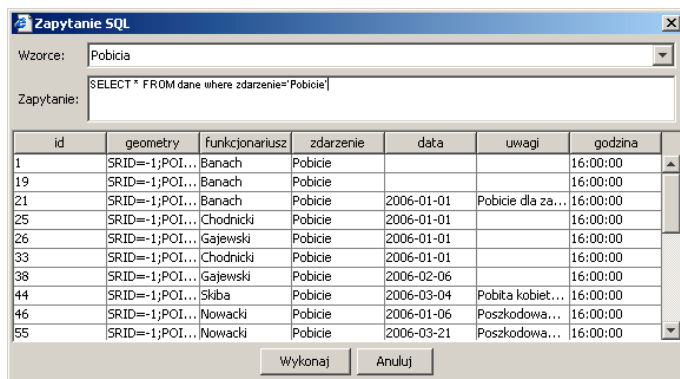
Zapytanie SQL

Wzorce: Pobicia

Zapytanie: SELECT * FROM dane where zdarzenie='Pobicie'

| id | geometry | funkcjonariusz | zdarzenie | data | uwagi | godzina |
|---|---|---|---|---|---|---|
| 1 | SRID=-1;POI... | Banach | Pobicie | | | 16:00:00 |
| 19 | SRID=-1;POI... | Banach | Pobicie | | | 16:00:00 |
| 21 | SRID=-1;POI... | Banach | Pobicie | 2006-01-01 | Pobicie dla za... | 16:00:00 |
| 25 | SRID=-1;POI... | Chodnicki | Pobicie | 2006-01-01 | | 16:00:00 |
| 26 | SRID=-1;POI... | Gajewski | Pobicie | 2006-01-01 | | 16:00:00 |
| 33 | SRID=-1;POI... | Chodnicki | Pobicie | 2006-01-01 | | 16:00:00 |
| 38 | SRID=-1;POI... | Gajewski | Pobicie | 2006-02-06 | | 16:00:00 |
| 44 | SRID=-1;POI... | Skiba | Pobicie | 2006-03-04 | Pobita kobiet... | 16:00:00 |
| 46 | SRID=-1;POI... | Nowacki | Pobicie | 2006-01-06 | Poszkodowa... | 16:00:00 |
| 55 | SRID=-1;POI... | Nowacki | Pobicie | 2006-03-21 | Poszkodowa... | 16:00:00 |

Wykonaj Anuluj